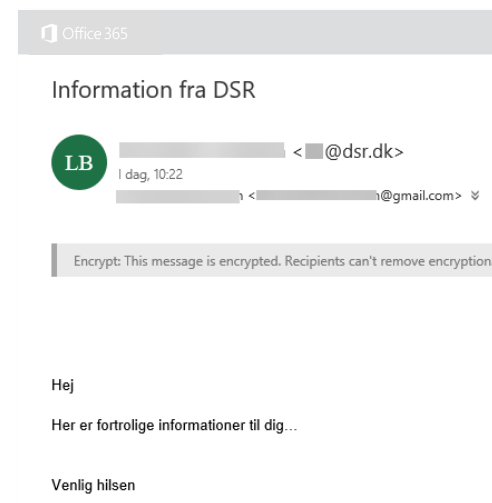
Office 365

Information fra DSR

LB

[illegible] <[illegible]@dsr.dk>
I dag, 10:22
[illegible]n <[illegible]n@gmail.com> ≫

Encrypt: This message is encrypted. Recipients can't remove encryption

Hej

Her er fortrolige informationer til dig…

Venlig hilsen